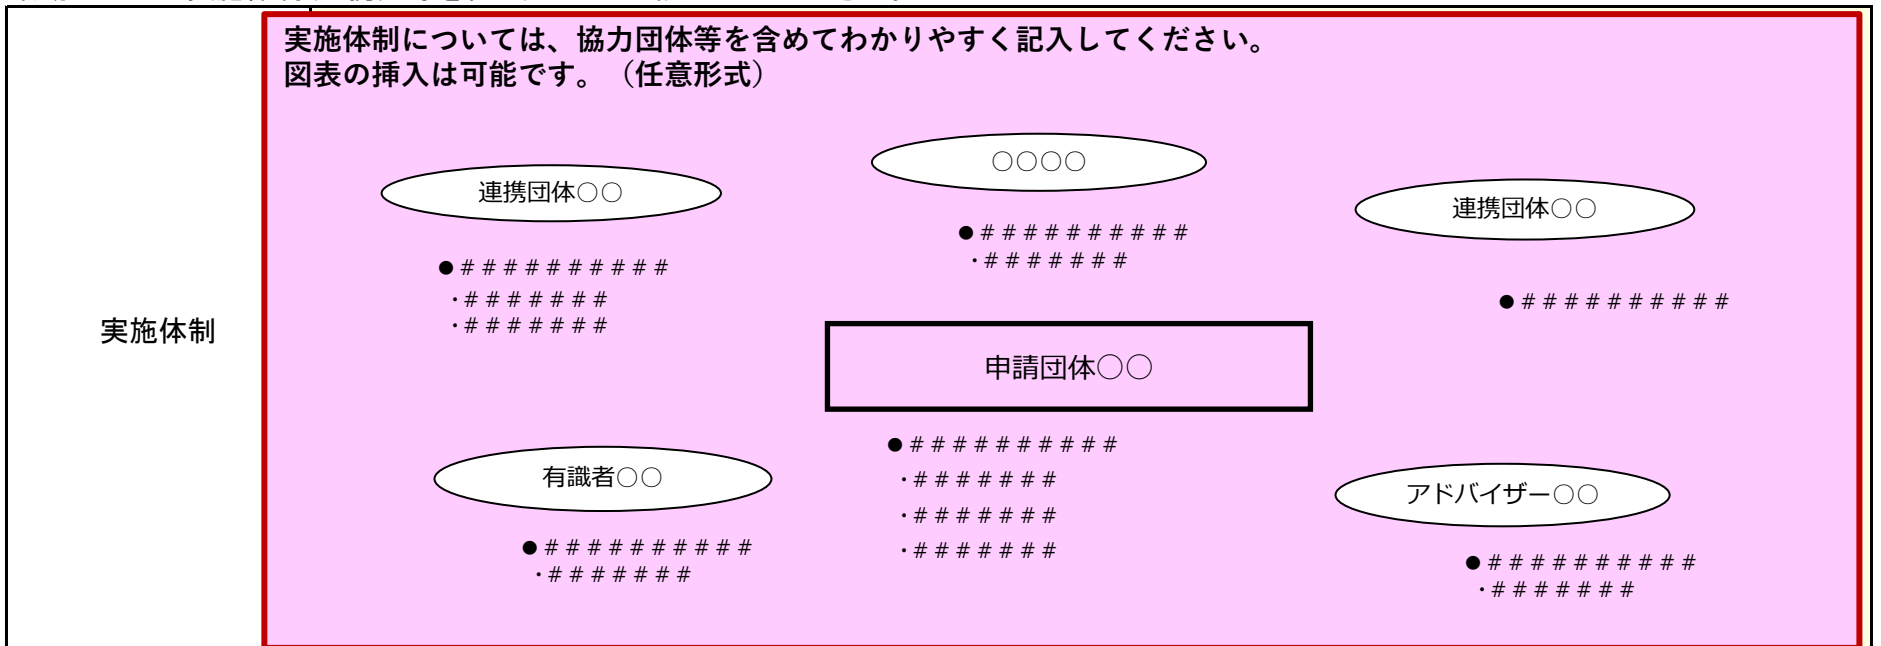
実施体制

実施体制については、協力団体等を含めてわかりやすく記入してください。
図表の挿入は可能です。（任意形式）

○○○○

●##########
・#######

連携団体○○

●##########
・#######
・#######

連携団体○○

●##########

申請団体○○

●##########
・#######
・#######
・#######

有識者○○

●##########
・#######

アドバイザー○○

●##########
・#######